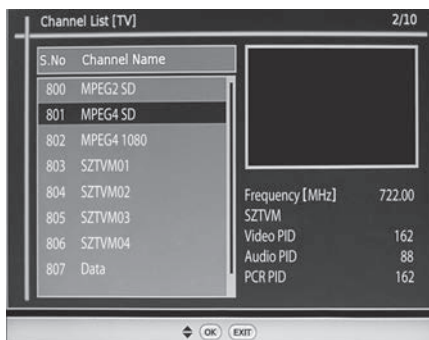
Channel List [TV] 2/10

| S.No | Channel Name |
|---|---|
| 800 | MPEG2 SD |
| 801 | MPEG4 SD |
| 802 | MPEG4 1080 |
| 803 | SZTVM01 |
| 804 | SZTVM02 |
| 805 | SZTVM03 |
| 806 | SZTVM04 |
| 807 | Data |

| | |
|---|---|
| Frequency [MHz] | 722.00 |
| SZTVM | |
| Video PID | 162 |
| Audio PID | 88 |
| PCR PID | 162 |

OK EXIT